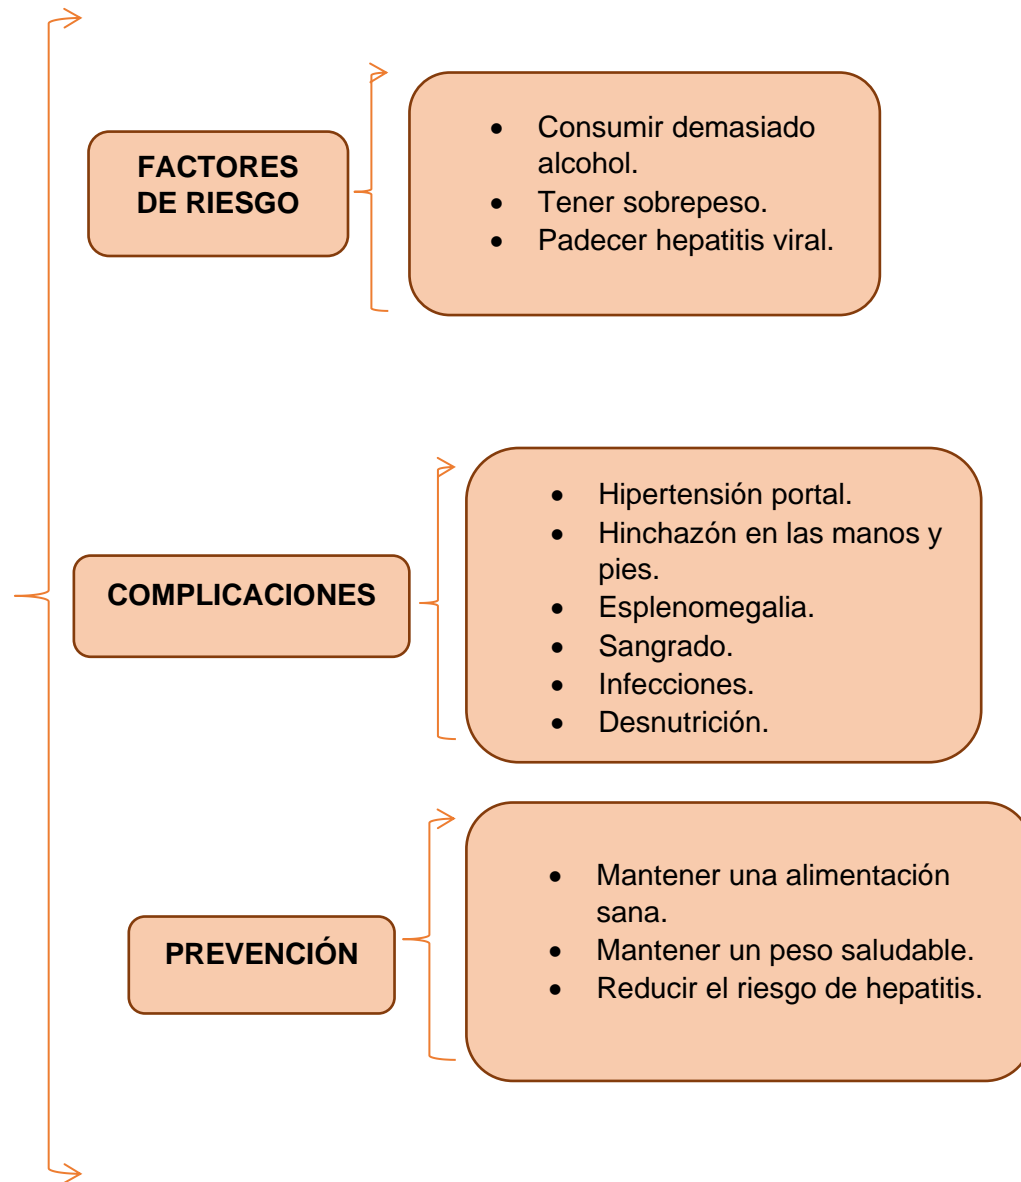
FACTORES DE RIESGO

- Consumir demasiado alcohol.
- Tener sobrepeso.
- Padecer hepatitis viral.

COMPLICACIONES

- Hipertensión portal.
- Hinchazón en las manos y pies.
- Esplenomegalia.
- Sangrado.
- Infecciones.
- Desnutrición.

PREVENCIÓN

- Mantener una alimentación sana.
- Mantener un peso saludable.
- Reducir el riesgo de hepatitis.